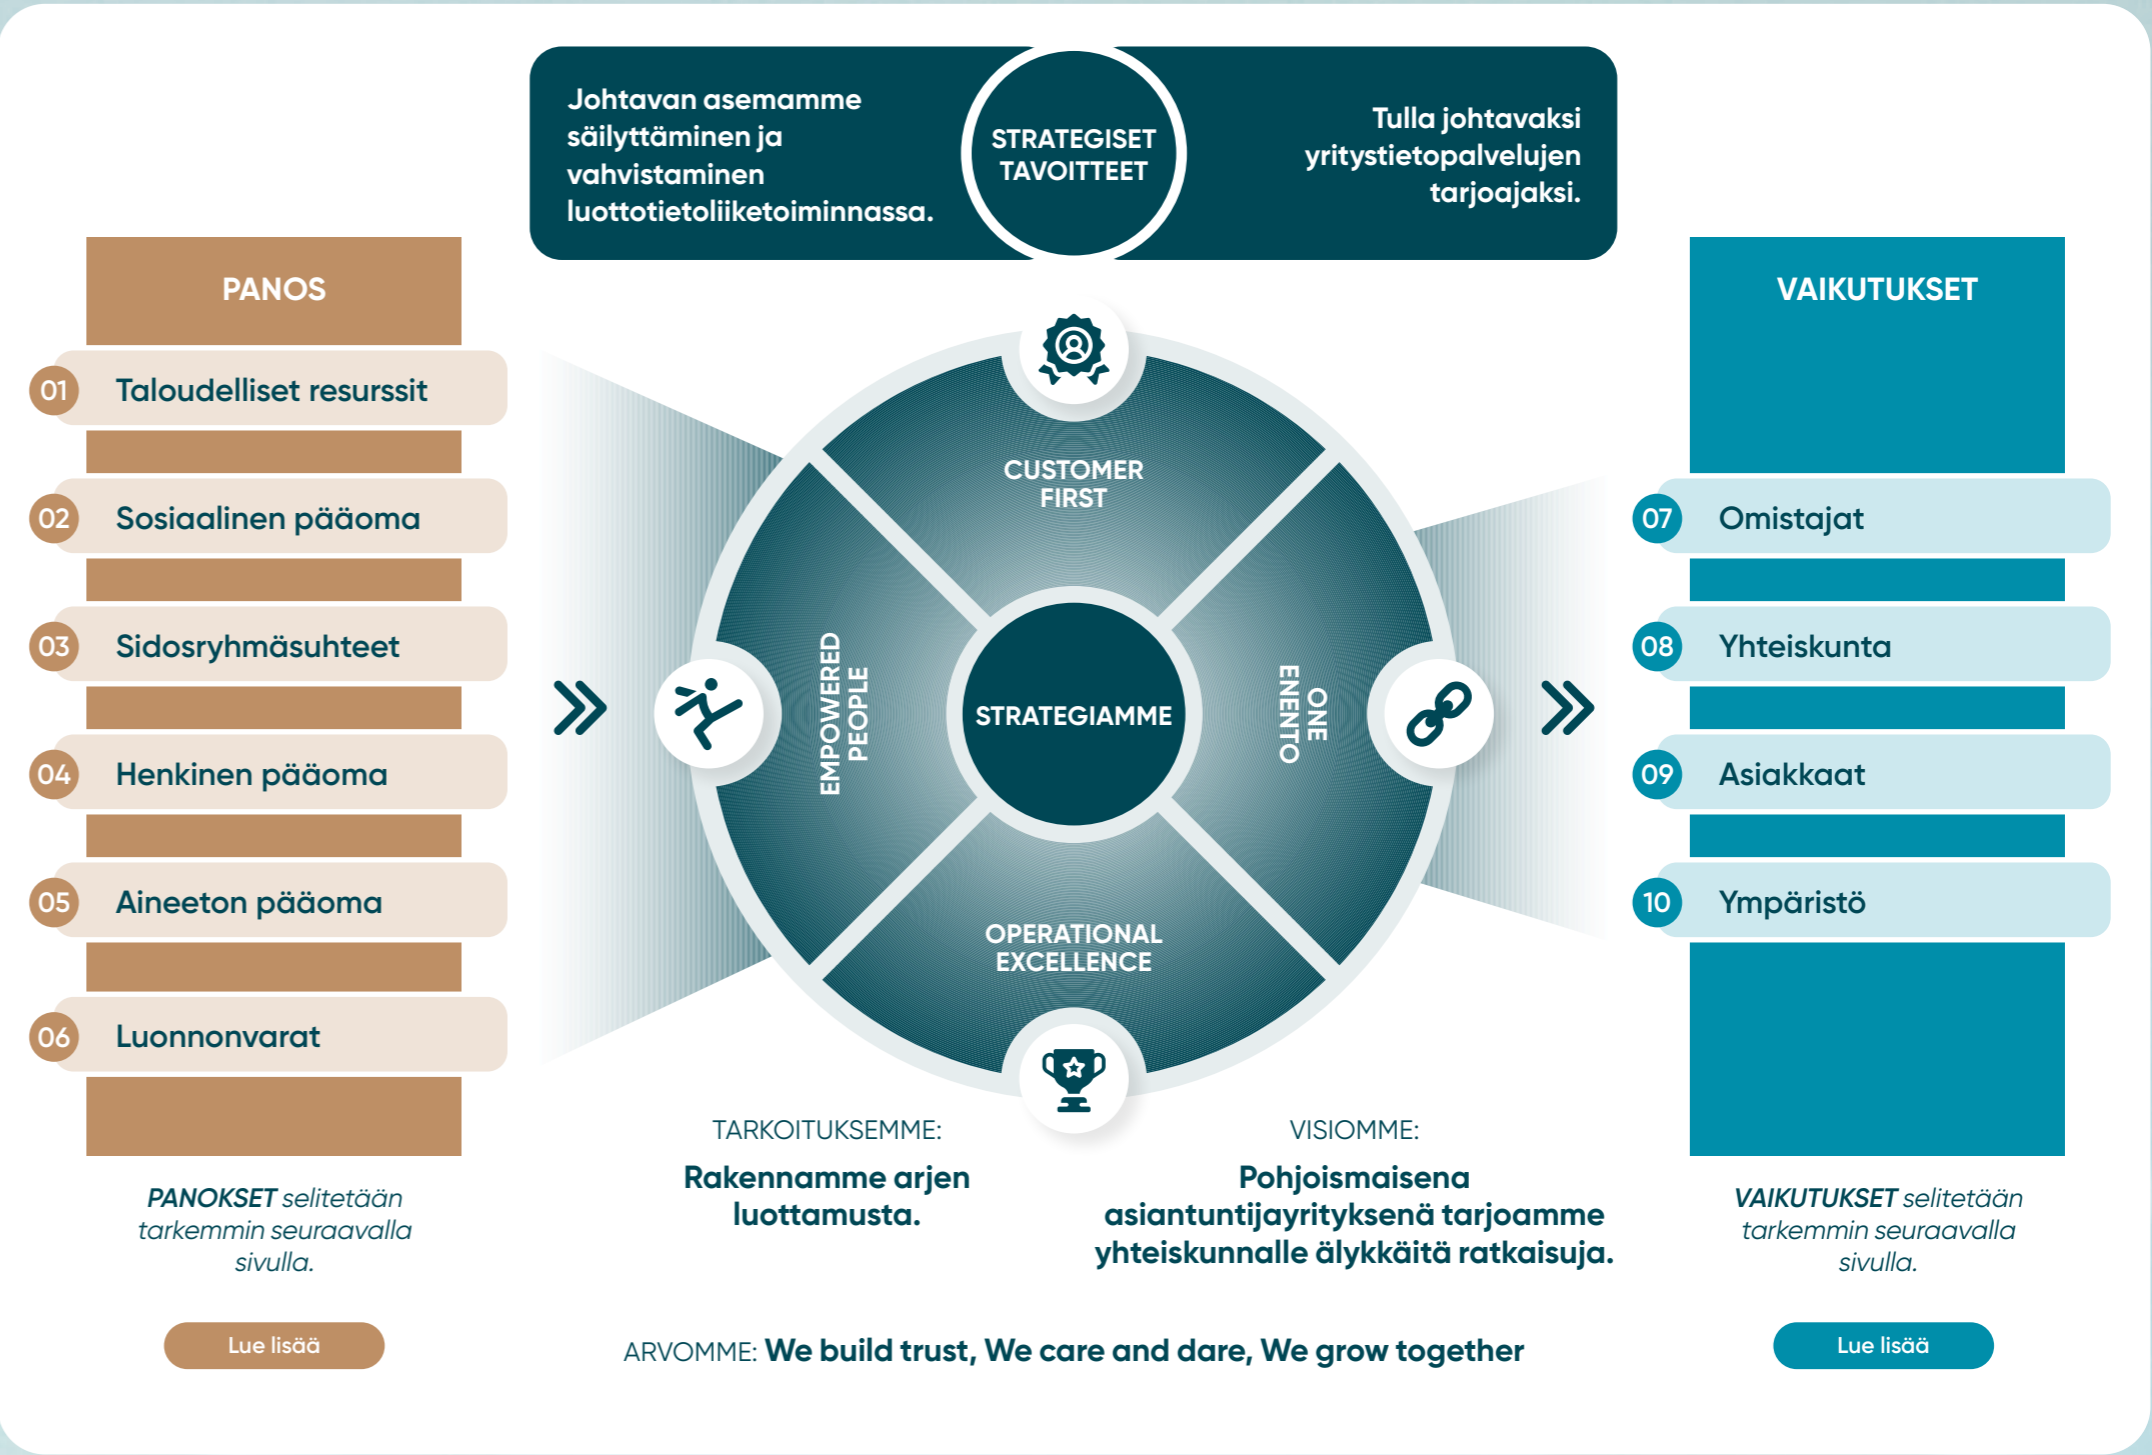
Johtavan asemamme säilyttäminen ja vahvistaminen luottotietoliiketoiminnassa.

STRATEGISET TAVOITTEET

Tulla johtavaksi yritystietopalvelujen tarjoajaksi.

PANOS

01 Taloudelliset resurssit

02 Sosiaalinen pääoma

03 Sidosryhmäsuhteet

04 Henkinen pääoma

05 Aineeton pääoma

06 Luonnonvarat

PANOKSET selitetään tarkemmin seuraavalla sivulla.

Lue lisää

CUSTOMER FIRST

EMPOWERED PEOPLE

STRATEGIAMME

ONE ENENTO

OPERATIONAL EXCELLENCE

VAIKUTUKSET

07 Omistajat

08 Yhteiskunta

09 Asiakkaat

10 Ympäristö

VAIKUTUKSET selitetään tarkemmin seuraavalla sivulla.

Lue lisää

TARKOITUKSEMME:
Rakennamme arjen luottamusta.

VISIOMME:
Pohjoismaisena asiantuntijayrityksenä tarjoamme yhteiskunnalle älykkäitä ratkaisuja.

ARVOMME: We build trust, We care and dare, We grow together